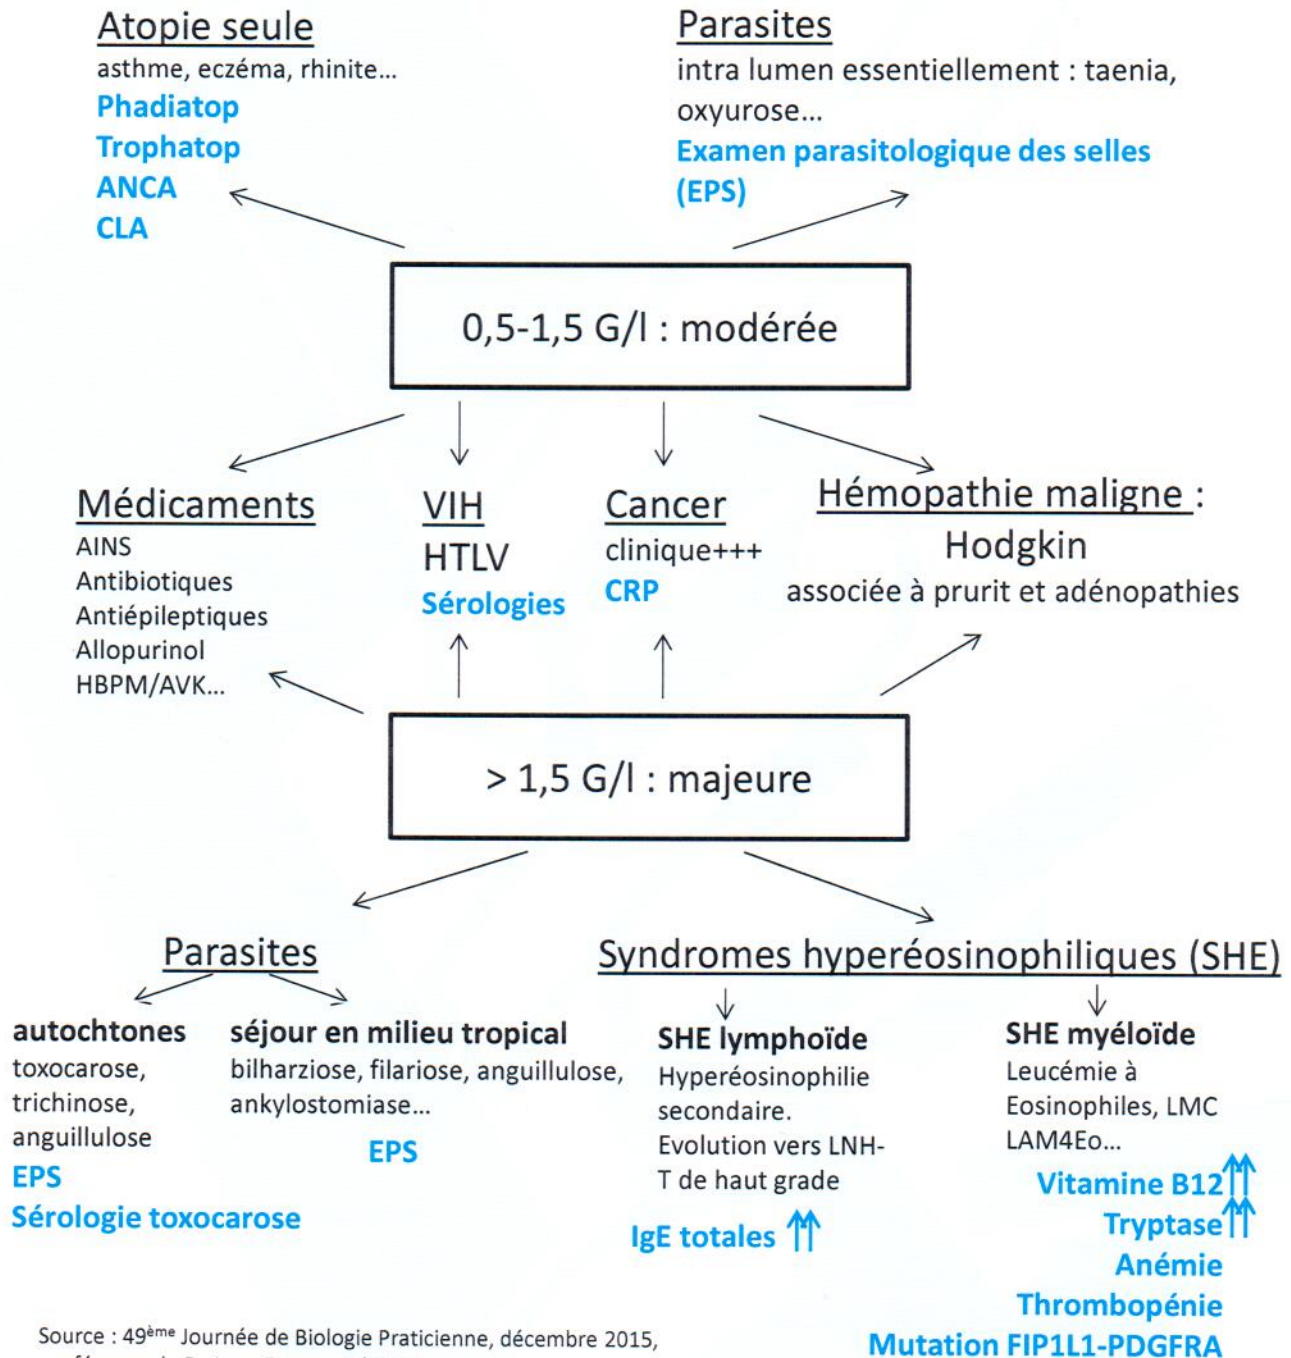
Atopie seule
asthme, eczéma, rhinite…
Phadiatop
Trophatop
ANCA
CLA

Parasites
intra lumen essentiellement : taenia, oxyurose…
Examen parasitologique des selles (EPS)

0,5-1,5 G/l : modérée

Médicaments
AINS
Antibiotiques
Antiépileptiques
Allopurinol
HBPM/AVK…

VIH
HTLV
Sérologies

Cancer
clinique+++
CRP

Hémopathie maligne :
Hodgkin
associée à prurit et adénopathies

> 1,5 G/l : majeure

Parasites

autochtones
toxocarose, trichinose, anguillulose
EPS
Sérologie toxocarose

séjour en milieu tropical
bilharziose, filariose, anguillulose, ankylostomiase…
EPS

Syndromes hyperéosinophiliques (SHE)

SHE lymphoïde
Hyperéosinophilie secondaire.
Evolution vers LNH-T de haut grade
IgE totales ↑↑

SHE myéloïde
Leucémie à Eosinophiles, LMC LAM4Eo…
Vitamine B12 ↑↑
Tryptase ↑↑
Anémie
Thrombopénie
Mutation FIP1L1-PDGFRA

Source : 49$^{ème}$ Journée de Biologie Praticienne, décembre 2015,